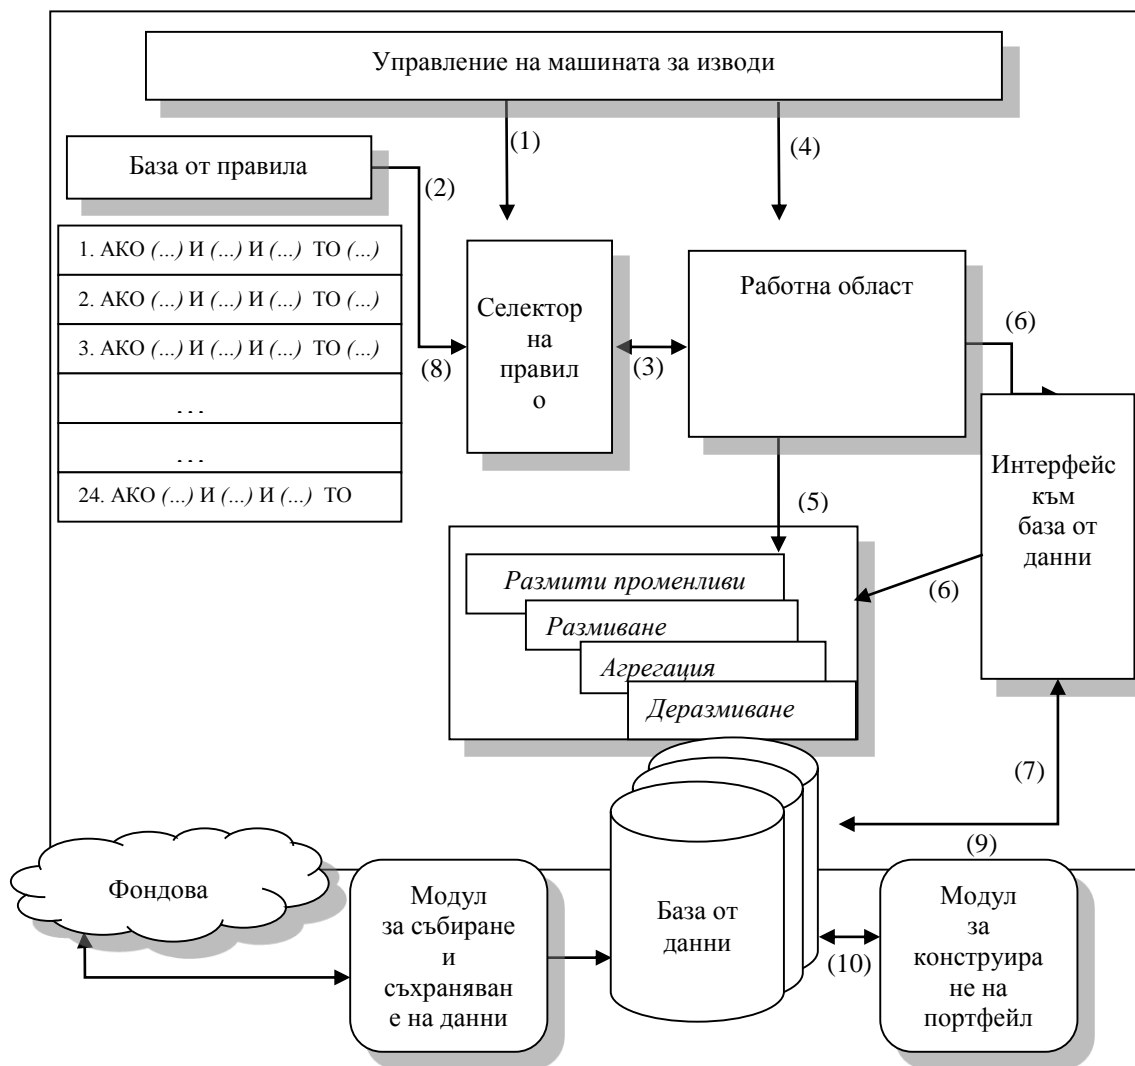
Управление на машината за изводи

(1)

(4)

База от правила

(2)

1. АКО (...) И (...) И (...) ТО (...)

2. АКО (...) И (...) И (...) ТО (...)

3. АКО (...) И (...) И (...) ТО (...)

...

...

24. АКО (...) И (...) И (...) ТО

(8)

Селектор на правил о

(3)

Работна област

(6)

Интерфейс към база от данни

(5)

Размити променливи

Размиване

Агрегация

Деразмиване

(6)

(7)

(9)

Фондова

Модул за събиране и съхраняван е на данни

База от данни

(10)

Модул за конструира не на портфейл